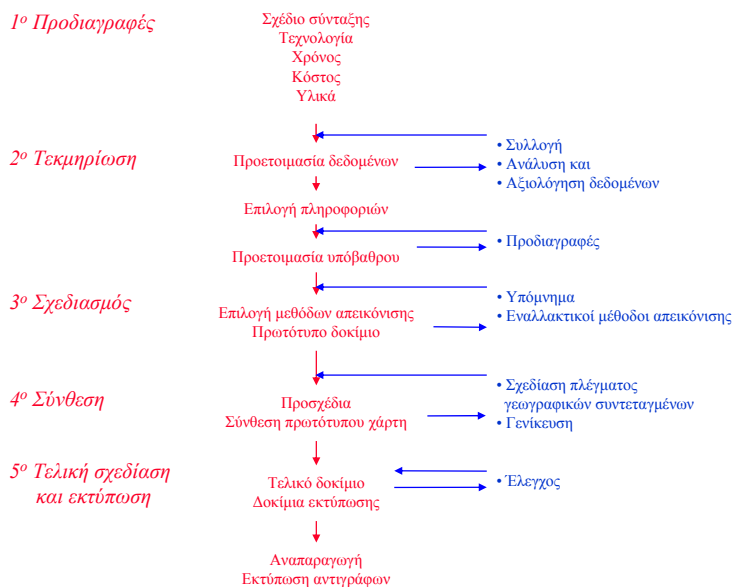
$1^{ο}$ Προδιαγραφές

Σχέδιο σύνταξης
Τεχνολογία
Χρόνος
Κόστος
Υλικά

$2^{ο}$ Τεκμηρίωση

Προετοιμασία δεδομένων

• Συλλογή
• Ανάλυση και
• Αξιολόγηση δεδομένων

Επιλογή πληροφοριών

Προετοιμασία υπόβαθρου

• Προδιαγραφές

$3^{ο}$ Σχεδιασμός

Επιλογή μεθόδων απεικόνισης
Πρωτότυπο δοκίμιο

• Υπόμνημα
• Εναλλακτικοί μέθοδοι απεικόνισης

$4^{ο}$ Σύνθεση

Προσχέδια
Σύνθεση πρωτότυπου χάρτη

• Σχεδίαση πλέγματος γεωγραφικών συντεταγμένων
• Γενίκευση

$5^{ο}$ Τελική σχεδίαση και εκτύπωση

Τελικό δοκίμιο
Δοκίμια εκτύπωσης

• Έλεγχος

Αναπαραγωγή
Εκτύπωση αντιγράφων